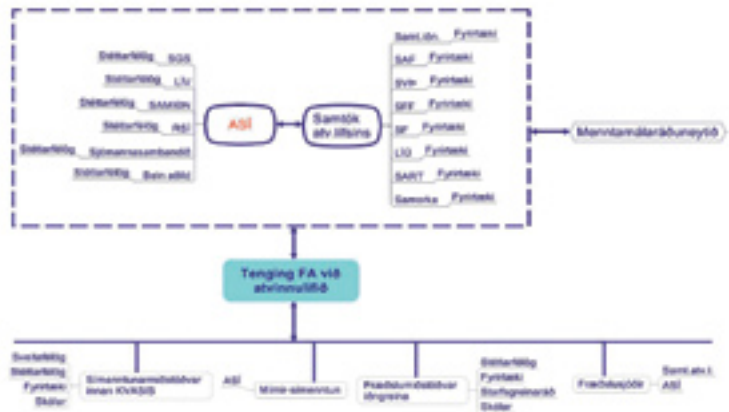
Stéttarfélög SGS
Stéttarfélög LÍV
Stéttarfélög SAMIÐN
Stéttarfélög RSÍ
Stéttarfélög Sjómannasambandið
Stéttarfélög Bein aðild

ASÍ

Samtök atvinnulífsins

SamLíðn Fyrirtæki
SAF Fyrirtæki
SVÞ Fyrirtæki
SFF Fyrirtæki
SF Fyrirtæki
LÍÚ Fyrirtæki
SART Fyrirtæki
Samorka Fyrirtæki

Menntamálaráðuneytið

Tenging FA við atvinnulífið

Sveitarfélög
Stéttarfélög
Fyrirtæki
Skólar

Símenntunarmiðstöðvar innan KVASIS

ASÍ

Mímir-símenntun

Fræðslumiðstöðvar iðngreina

Stéttarfélög
Fyrirtæki
Starfsgreinaráð
Skólar

Fræðslusjóðir

Sami.atv.l.
ASÍ